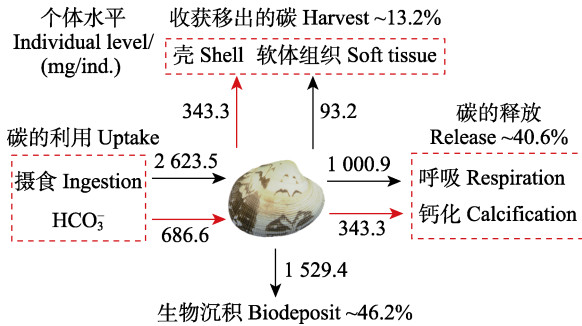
个体水平
Individual level/
(mg/ind.)

收获移出的碳 Harvest ~13.2%

壳 Shell 软体组织 Soft tissue

343.3

93.2

碳的利用 Uptake

摄食 Ingestion

$HCO_3^-$

2 623.5

686.6

碳的释放
Release ~40.6%

1 000.9

343.3

呼吸 Respiration

钙化 Calcification

1 529.4

生物沉积 Biodeposit ~46.2%